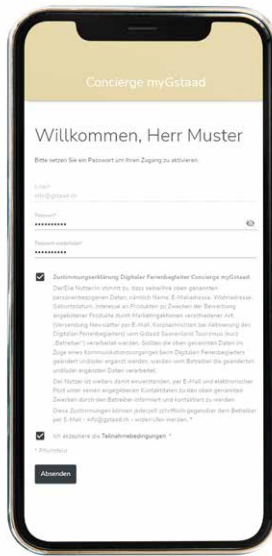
Concierge myGstaad

Willkommen, Herr Muster

Bitte setzen Sie ein Passwort um Ihren Zugang zu aktivieren.

E-Mail*
info@gstaad.ch

Passwort*
••••••••••

Passwort wiederholen*
••••••••••

Zustimmungserklärung Digitaler Ferienbegleiter Concierge myGstaad

Der/Die Nutzer/in stimmt zu, dass sein/ihre oben genannten personenbezogenen Daten, nämlich Name, E-Mailadresse, Wohnadresse, Geburtsdatum, Interesse an Produkten zu Zwecken der Bewerbung angebotener Produkte durch Marketingaktionen verschiedener Art (Versendung Newsletter per E-Mail, Kontaktmitteln bei Aktivierung des Digitalen Ferienbegleiters) vom Gstaad Saanenland Tourismus (kurz „Betreiber") verarbeitet werden. Sollten die oben genannten Daten im Zuge eines Kommunikationsvorganges beim Digitalen Ferienbegleiters geändert und/oder ergänzt werden, werden vom Betreiber die geänderten und/oder ergänzten Daten verarbeitet.

Der Nutzer ist weiters damit einverstanden, per E-Mail und elektronischer Post unter seinen angegebenen Kontaktdaten zu den oben genannten Zwecken durch den Betreiber informiert und kontaktiert zu werden.

Diese Zustimmungen können jederzeit schriftlich gegenüber dem Betreiber per E-Mail - info@gstaad.ch - widerrufen werden. *

Ich akzeptiere die Teilnahmebedingungen *

* Pflichtfeld

Absenden